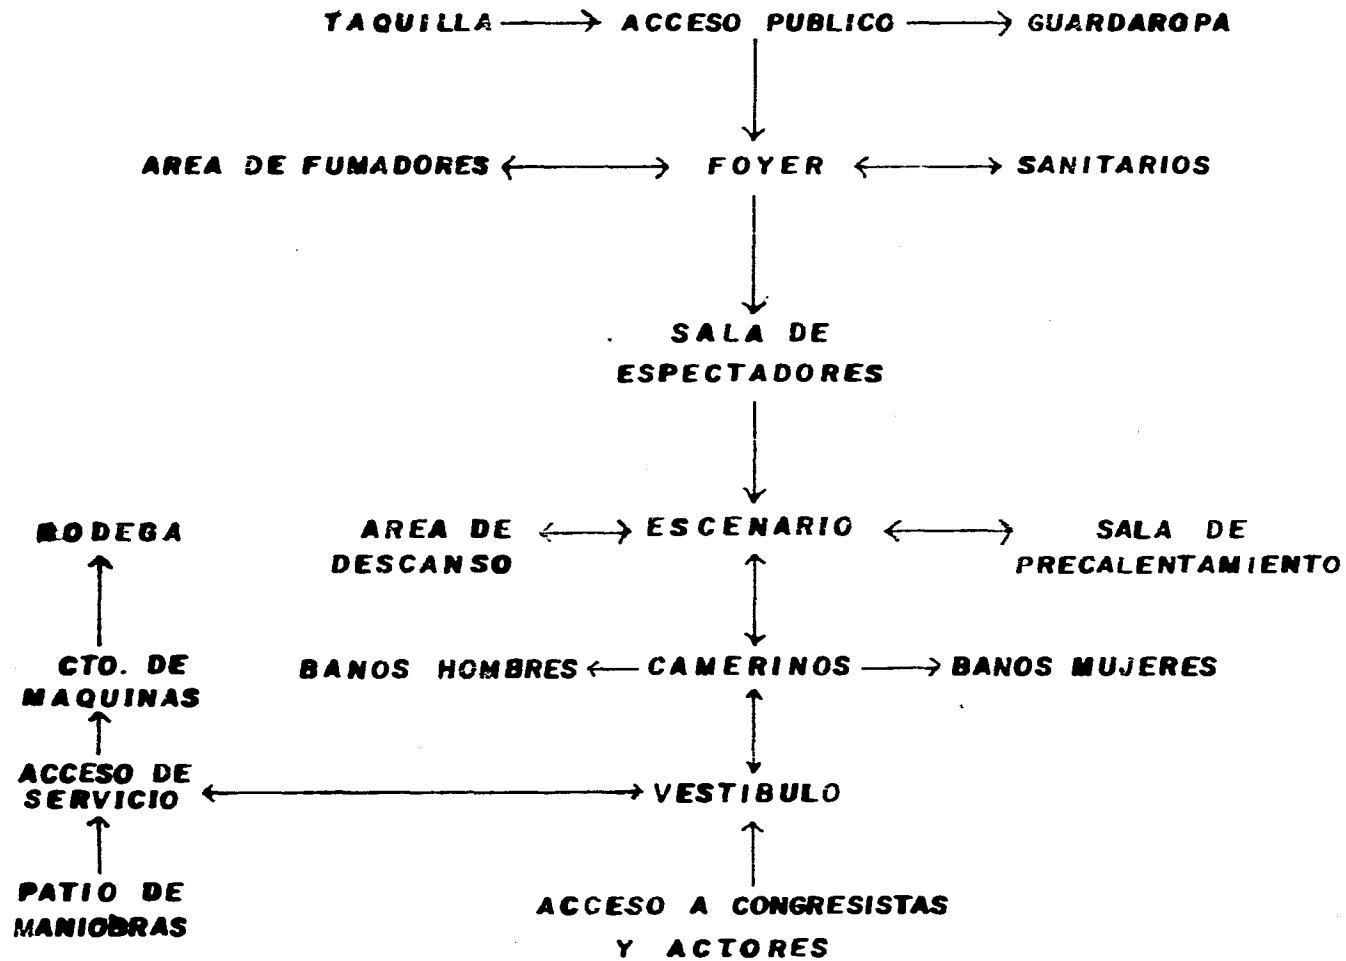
TAQUILLA → ACCESO PUBLICO → GUARDAROPA

AREA DE FUMADORES ↔ FOYER ↔ SANITARIOS

SALA DE ESPECTADORES

AREA DE DESCANSO ↔ ESCENARIO ↔ SALA DE PRECALENTAMIENTO

BODEGA

CTO. DE MAQUINAS

BANOS HOMBRES ← CAMERINOS → BANOS MUJERES

ACCESO DE SERVICIO ↔ VESTIBULO

PATIO DE MANIOBRAS

ACCESO A CONGRESISTAS Y ACTORES